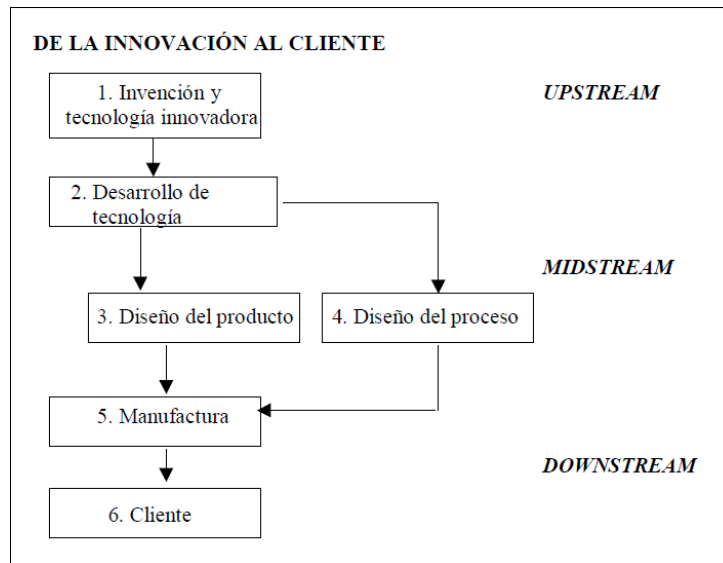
DE LA INNOVACIÓN AL CLIENTE

1. Invención y tecnología innovadora

UPSTREAM

2. Desarrollo de tecnología

MIDSTREAM

3. Diseño del producto

4. Diseño del proceso

5. Manufactura

DOWNSTREAM

6. Cliente